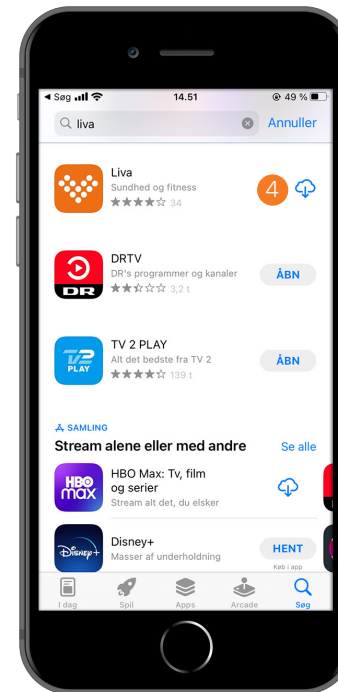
◂ Søg 14.51 49 %

liva

Annuller

Liva
Sundhed og fitness
★★★★☆ 34

4

DRTV
DR's programmer og kanaler
★★☆☆☆ 3,2 t

DR

ÅBN

TV 2 PLAY
Alt det bedste fra TV 2
★★★★☆ 139 t

TV 2 PLAY

ÅBN

SAMLING

Stream alene eller med andre

Se alle

HBO max

HBO Max: Tv, film og serier
Stream alt det, du elsker

Disney+

Disney+
Masser af underholdning

HENT
Køb i app

I dag

Spil

Apps

Arcade

Søg